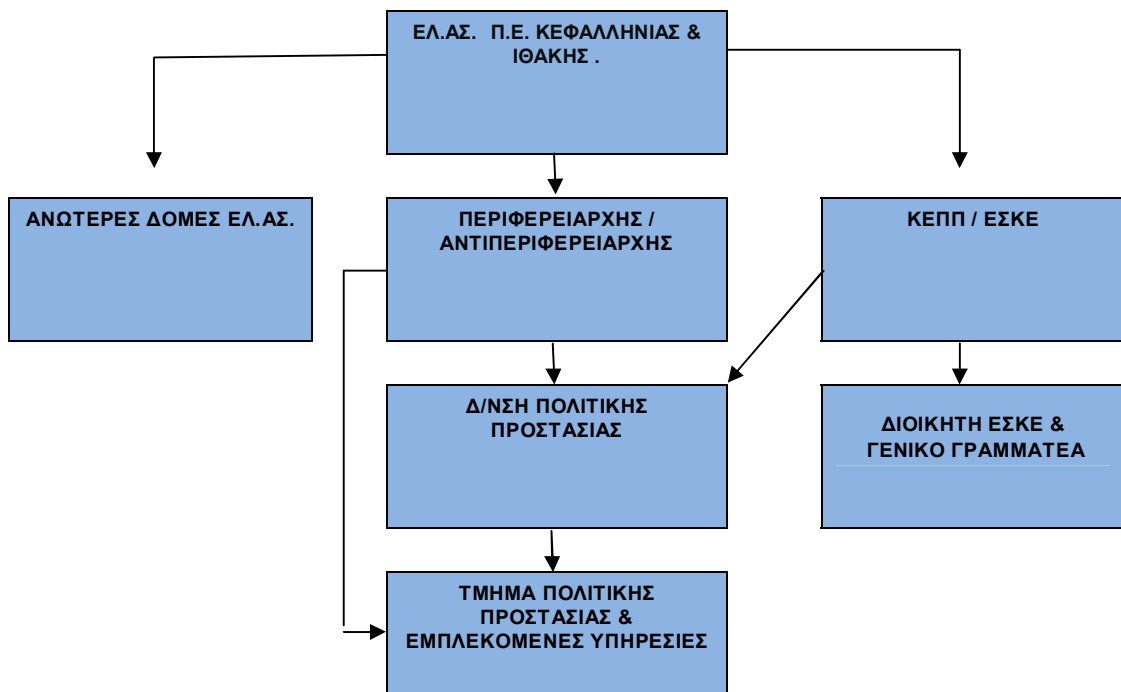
ΕΛ.ΑΣ. Π.Ε. ΚΕΦΑΛΛΗΝΙΑΣ & ΙΘΑΚΗΣ .

ΑΝΩΤΕΡΕΣ ΔΟΜΕΣ ΕΛ.ΑΣ.

ΠΕΡΙΦΕΡΕΙΑΡΧΗΣ / ΑΝΤΙΠΕΡΙΦΕΡΕΙΑΡΧΗΣ

ΚΕΠΠ / ΕΣΚΕ

Δ/ΝΣΗ ΠΟΛΙΤΙΚΗΣ ΠΡΟΣΤΑΣΙΑΣ

ΔΙΟΙΚΗΤΗ ΕΣΚΕ & ΓΕΝΙΚΟ ΓΡΑΜΜΑΤΕΑ

ΤΜΗΜΑ ΠΟΛΙΤΙΚΗΣ ΠΡΟΣΤΑΣΙΑΣ & ΕΜΠΛΕΚΟΜΕΝΕΣ ΥΠΗΡΕΣΙΕΣ